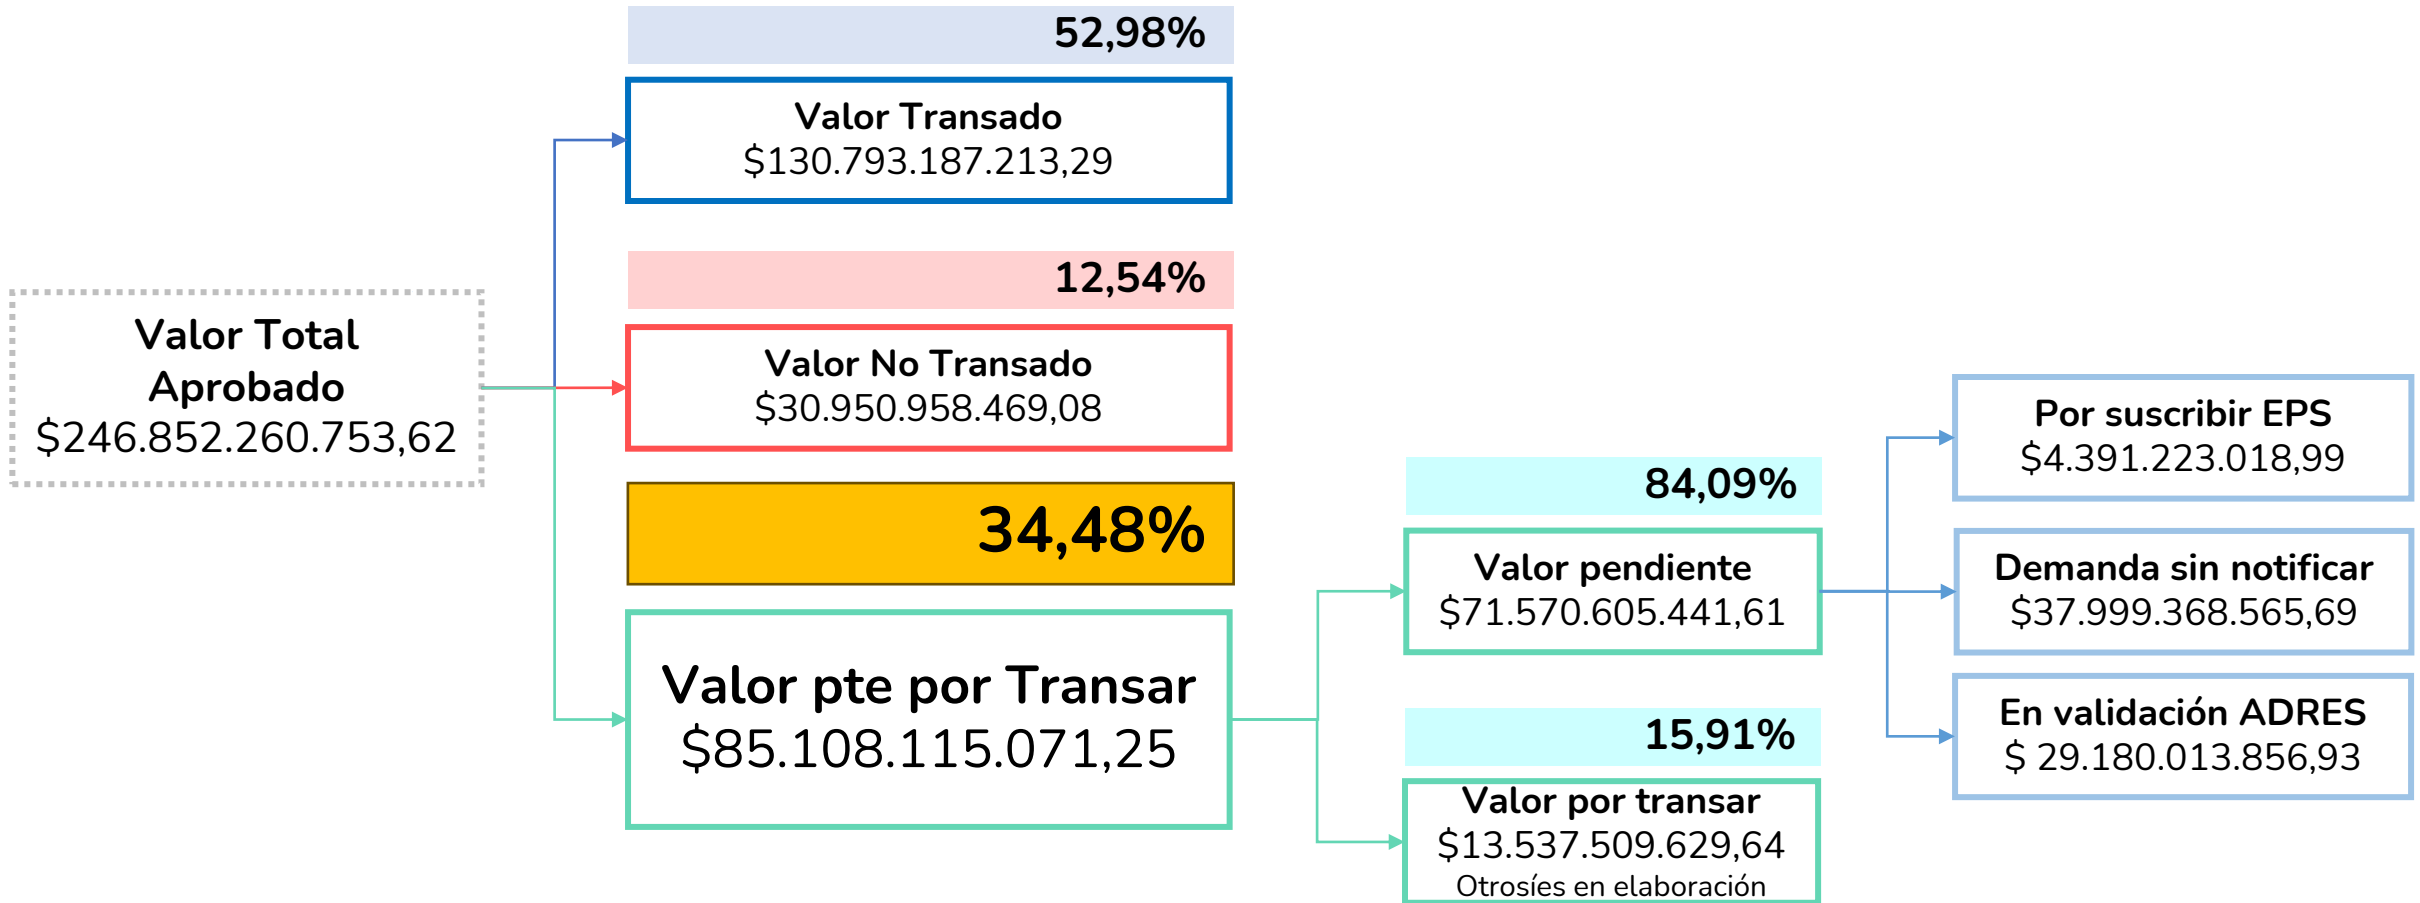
Valor Total Aprobado
$246.852.260.753,62

52,98%

Valor Transado
$130.793.187.213,29

12,54%

Valor No Transado
$30.950.958.469,08

34,48%

Valor pte por Transar
$85.108.115.071,25

84,09%

Valor pendiente
$71.570.605.441,61

15,91%

Valor por transar
$13.537.509.629,64
Otrosíes en elaboración

Por suscribir EPS
$4.391.223.018,99

Demanda sin notificar
$37.999.368.565,69

En validación ADRES
$ 29.180.013.856,93